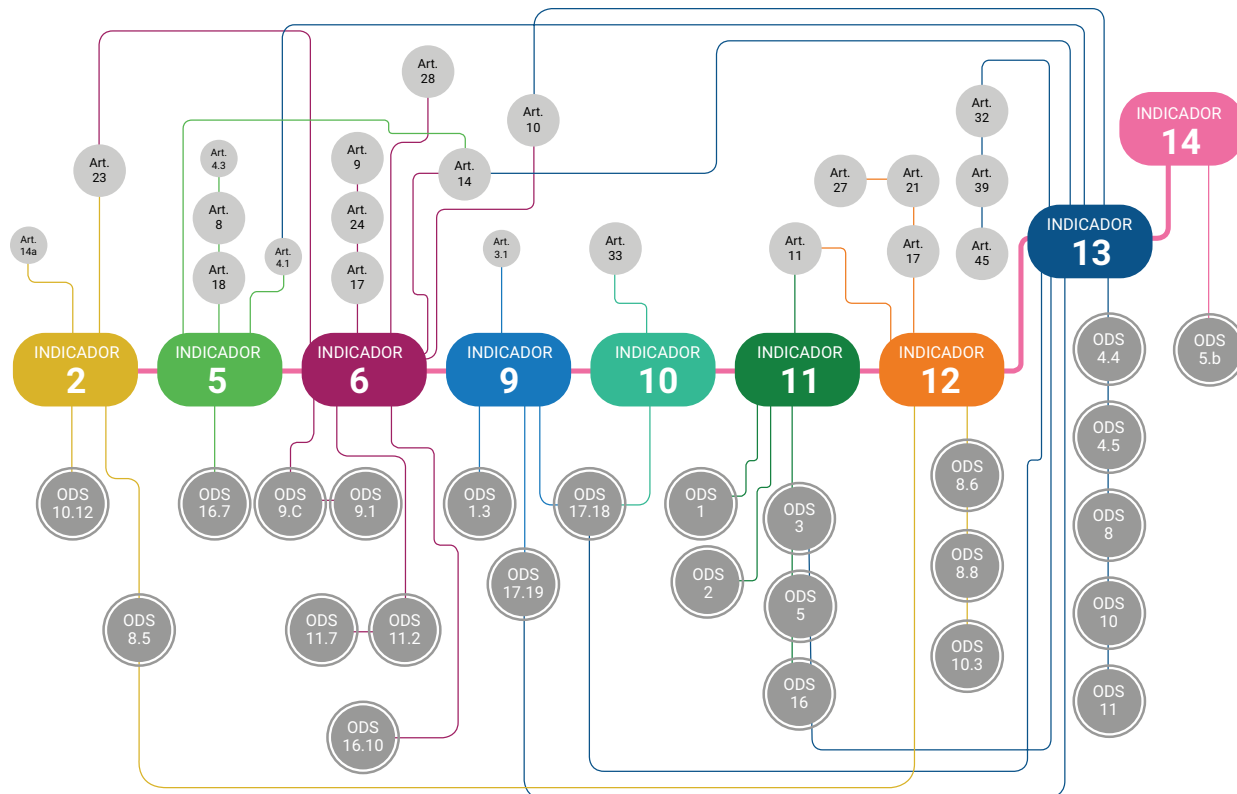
INDICADOR 14

Art. 28

Art. 10

Art. 32

Art. 23

Art. 4.3

Art. 9

Art. 14

Art. 27

Art. 21

Art. 39

Art. 8

Art. 24

INDICADOR 13

Art. 14a

Art. 4.1

Art. 3.1

Art. 33

Art. 11

Art. 17

Art. 45

Art. 18

Art. 17

INDICADOR 2

INDICADOR 5

INDICADOR 6

INDICADOR 9

INDICADOR 10

INDICADOR 11

INDICADOR 12

ODS 4.4

ODS 5.b

ODS 4.5

ODS 10.12

ODS 16.7

ODS 9.C

ODS 9.1

ODS 1.3

ODS 17.18

ODS 1

ODS 3

ODS 8.6

ODS 8

ODS 2

ODS 17.19

ODS 8.8

ODS 8.5

ODS 11.7

ODS 11.2

ODS 5

ODS 10

ODS 10.3

ODS 16

ODS 11

ODS 16.10